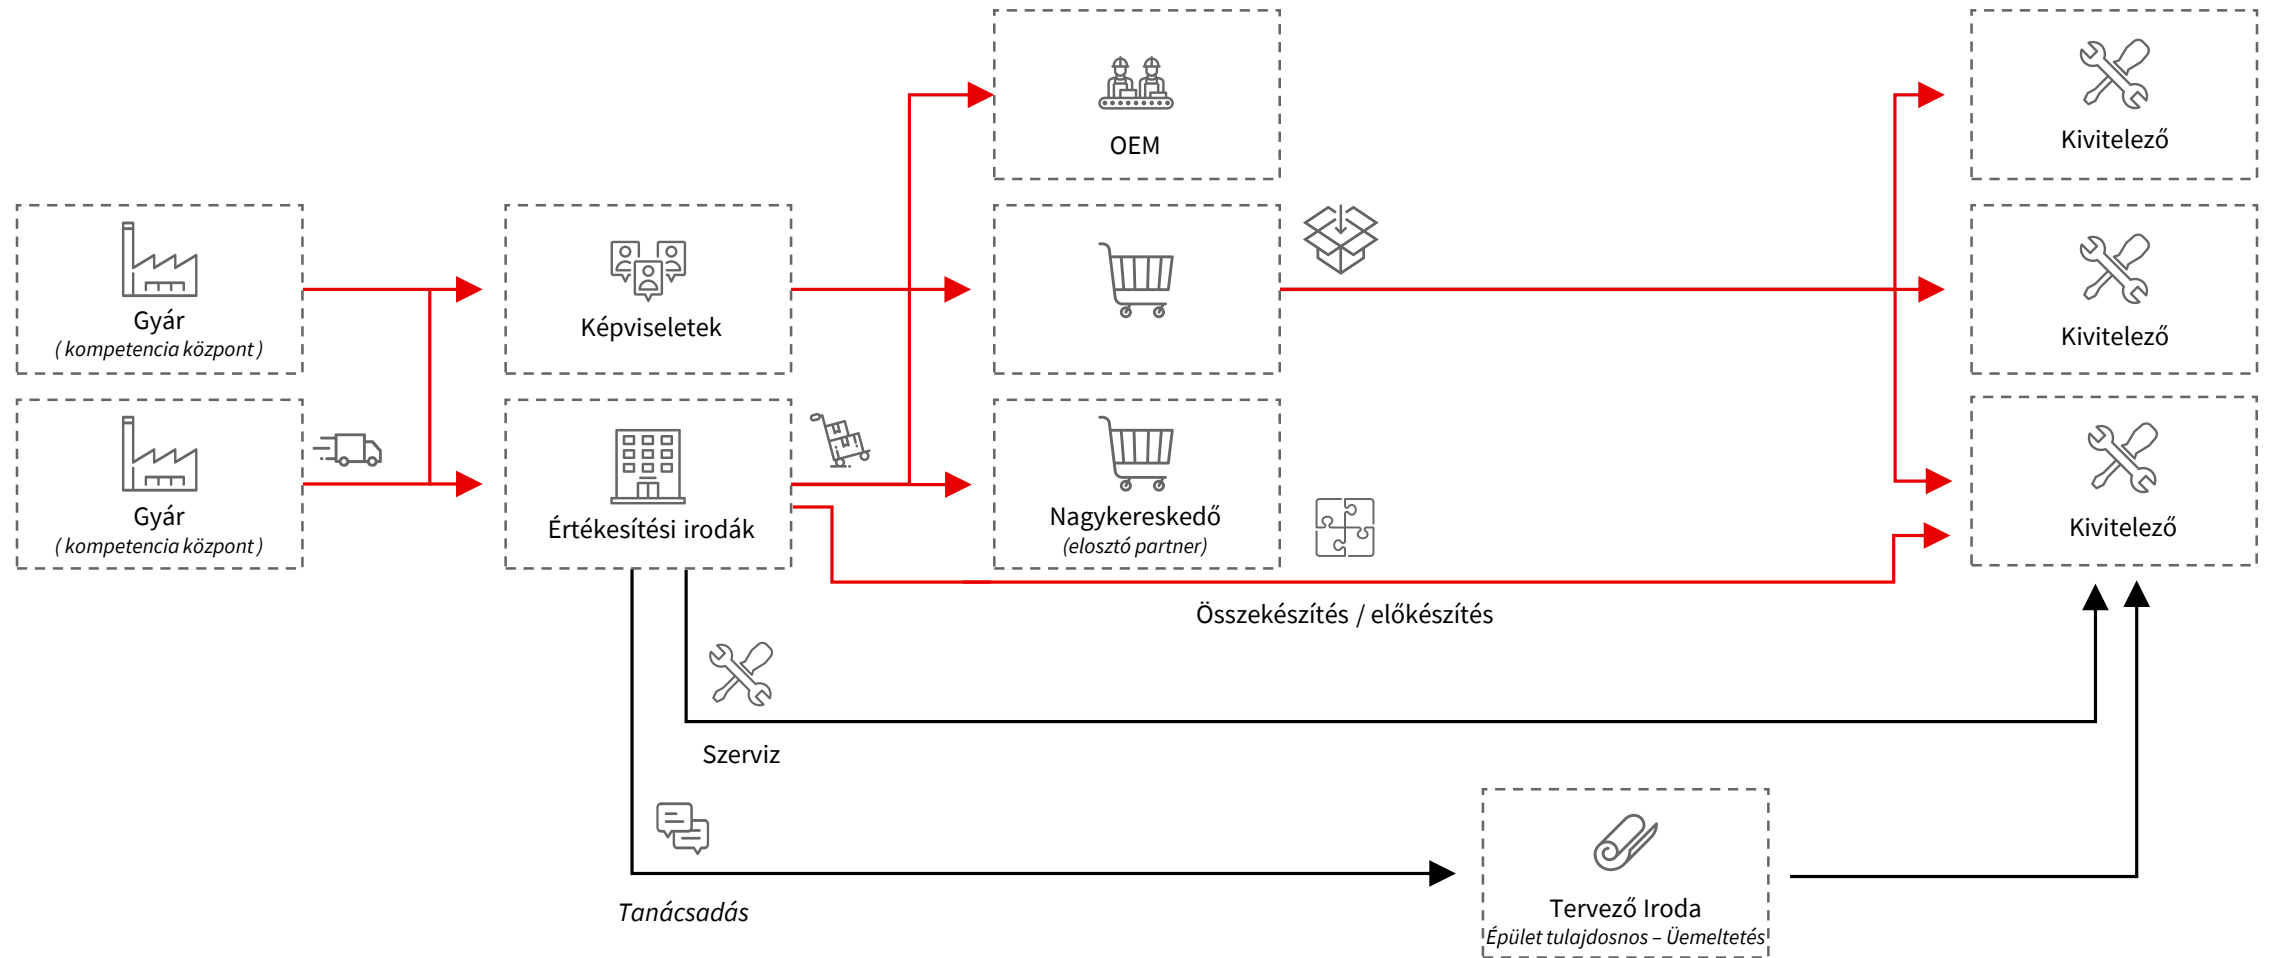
OEM

Kivitelező

Gyár
( kompetencia központ )

Képviseletek

Kivitelező

Gyár
( kompetencia központ )

Értékesítési irodák

Nagykereskedő
(elosztó partner)

Kivitelező

Összekészítés / előkészítés

Szerviz

Tanácsadás

Tervező Iroda
Épület tulajdosnos – Üemeltetés